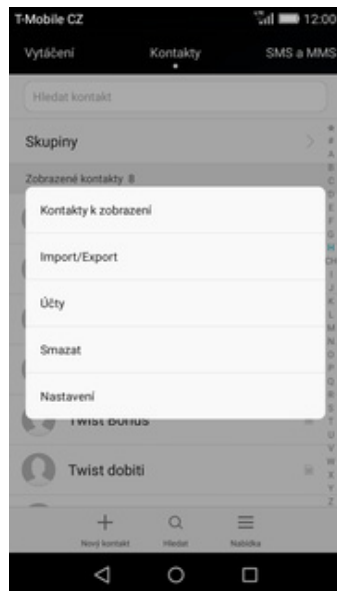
T-Mobile CZ
12:00

Vytáčení
Kontakty
SMS a MMS

Hledat kontakt

Skupiny

Zobrazené kontakty 8

Kontakty k zobrazení

Import/Export

Účty

Smazat

Nastavení

Twist Bonus

Twist dobití

Nový kontakt
Hledat
Nabídka